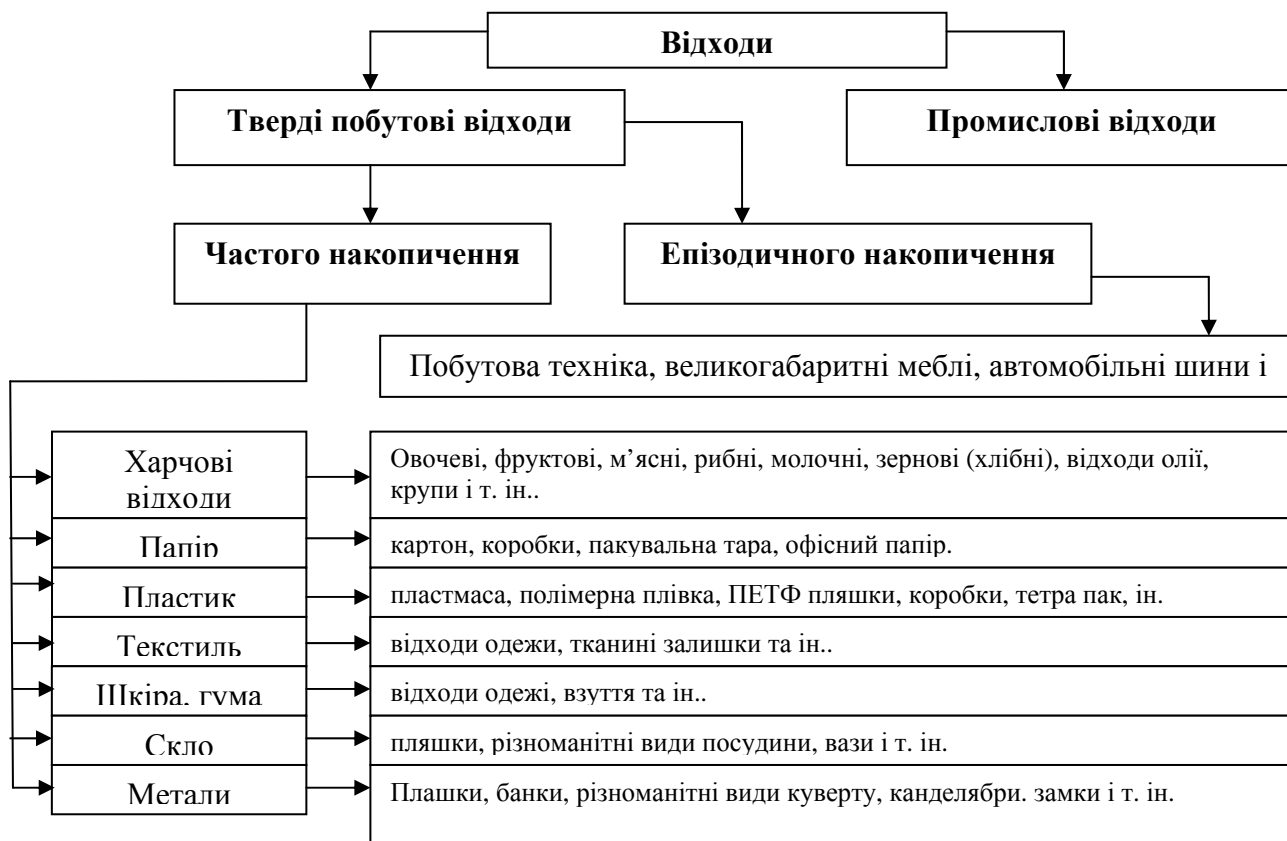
Відходи

Тверді побутові відходи

Промислові відходи

Частого накопичення

Епізодичного накопичення

Побутова техніка, великогабаритні меблі, автомобільні шини і

| Харчові відходи | Овочеві, фруктові, м’ясні, рибні, молочні, зернові (хлібні), відходи олії, крупи і т. ін.. |
|---|---|
| Папір | картон, коробки, пакувальна тара, офісний папір. |
| Пластик | пластмаса, полімерна плівка, ПЕТФ пляшки, коробки, тетра пак, ін. |
| Текстиль | відходи одежи, тканині залишки та ін.. |
| Шкіра, гума | відходи одежі, взуття та ін.. |
| Скло | пляшки, різноманітні види посудини, вази і т. ін. |
| Метали | Плашки, банки, різноманітні види куверту, канделябри. замки і т. ін. |